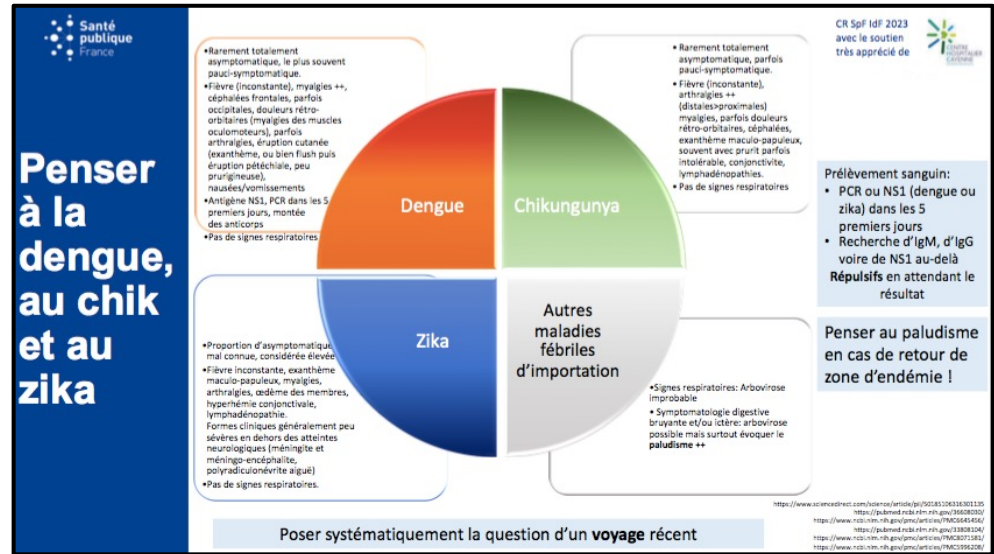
Santé publique France

Penser à la dengue, au chik et au zika

•Rarement totalement asymptomatique, le plus souvent pauci-symptomatique.
•Fièvre (inconstante), myalgies ++, céphalées frontales, parfois occipitales, douleurs rétro-orbitaires (myalgies des muscles oculomoteurs), parfois arthralgies, éruption cutanée (exanthème, ou bien flush puis éruption pétéchiale, peu prurigineuse), nausées/vomissements
•Antigène NS1, PCR dans les 5 premiers jours, montée des anticorps
•Pas de signes respiratoires

•Rarement totalement asymptomatique, parfois pauci-symptomatique.
•Fièvre (inconstante), arthralgies ++ (distales>proximales) myalgies, parfois douleurs rétro-orbitaires, céphalées, exanthème maculo-papuleux, souvent avec prurit parfois intolérable, conjonctivite, lymphadénopathies.
•Pas de signes respiratoires

Dengue

Chikungunya

Zika

Autres maladies fébriles d'importation

•Proportion d'asymptomatique mal connue, considérée élevée
•Fièvre inconstante, exanthème maculo-papuleux, myalgies, arthralgies, œdème des membres, hyperhémie conjonctivale, lymphadénopathie.
Formes cliniques généralement peu sévères en dehors des atteintes neurologiques (méningite et méningo-encéphalite, polyradiculonévrite aiguë)
•Pas de signes respiratoires.

•Signes respiratoires: Arbovirose improbable
• Symptomatologie digestive bruyante et/ou ictère: arbovirose possible mais surtout évoquer le paludisme ++

CR SpF IdF 2023 avec le soutien très apprécié de

CENTRE HOSPITALIER CAYENNE

Prélèvement sanguin:
• PCR ou NS1 (dengue ou zika) dans les 5 premiers jours
• Recherche d'IgM, d'IgG voire de NS1 au-delà
Répulsifs en attendant le résultat

Penser au paludisme en cas de retour de zone d'endémie !

Poser systématiquement la question d'un voyage récent

https://www.sciencedirect.com/science/article/pii/S0185106316301135
https://pubmed.ncbi.nlm.nih.gov/36608030/
https://www.ncbi.nlm.nih.gov/pmc/articles/PMC6645456/
https://pubmed.ncbi.nlm.nih.gov/33808104/
https://www.ncbi.nlm.nih.gov/pmc/articles/PMC8071581/
https://www.ncbi.nlm.nih.gov/pmc/articles/PMC5596208/